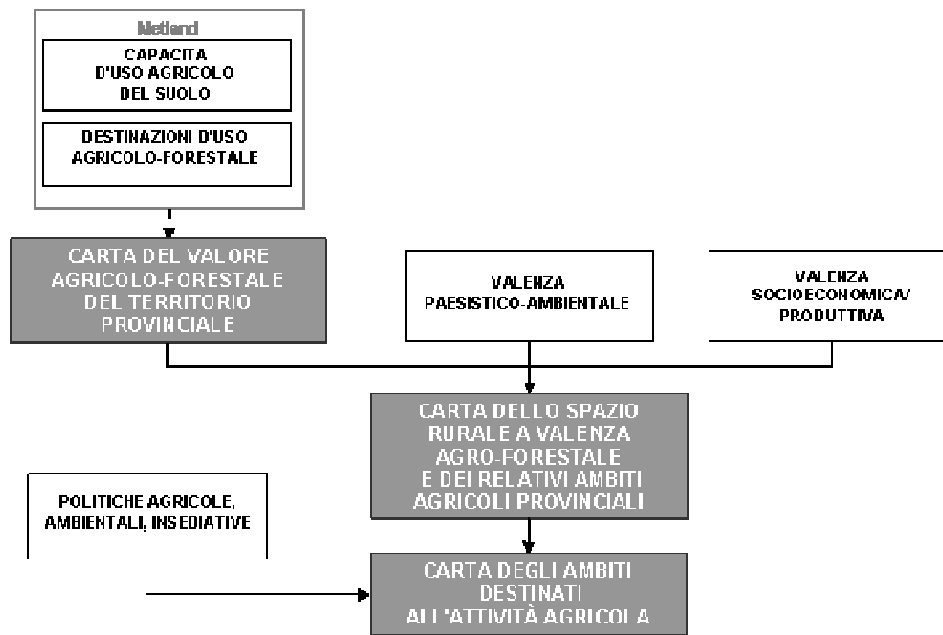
Metland

CAPACITA D'USO AGRICOLO DEL SUOLO

DESTINAZIONI D'USO AGRICOLO-FORESTALE

CARTA DEL VALORE AGRICOLO-FORESTALE DEL TERRITORIO PROVINCIALE

VALENZA PAESISTICO-AMBIENTALE

VALENZA SOCIOECONOMICA/ PRODUTTIVA

CARTA DELLO SPAZIO RURALE A VALENZA AGRO-FORESTALE E DEI RELATIVI AMBITI AGRICOLI PROVINCIALI

POLITICHE AGRICOLE, AMBIENTALI, INSEDIATIVE

CARTA DEGLI AMBITI DESTINATI ALL'ATTIVITÀ AGRICOLA